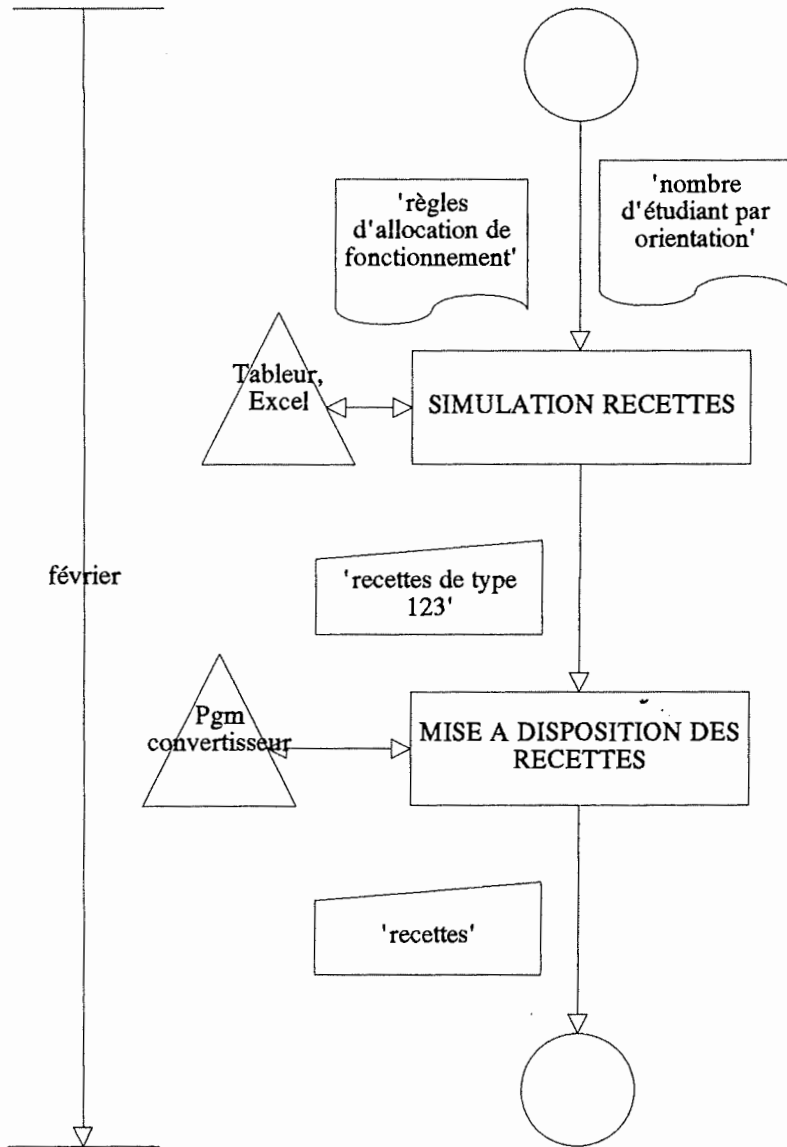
'règles d'allocation de fonctionnement'

'nombre d'étudiant par orientation'

Tableur, Excel

SIMULATION RECETTES

février

'recettes de type 123'

Pgm convertisseur

MISE A DISPOSITION DES RECETTES

'recettes'